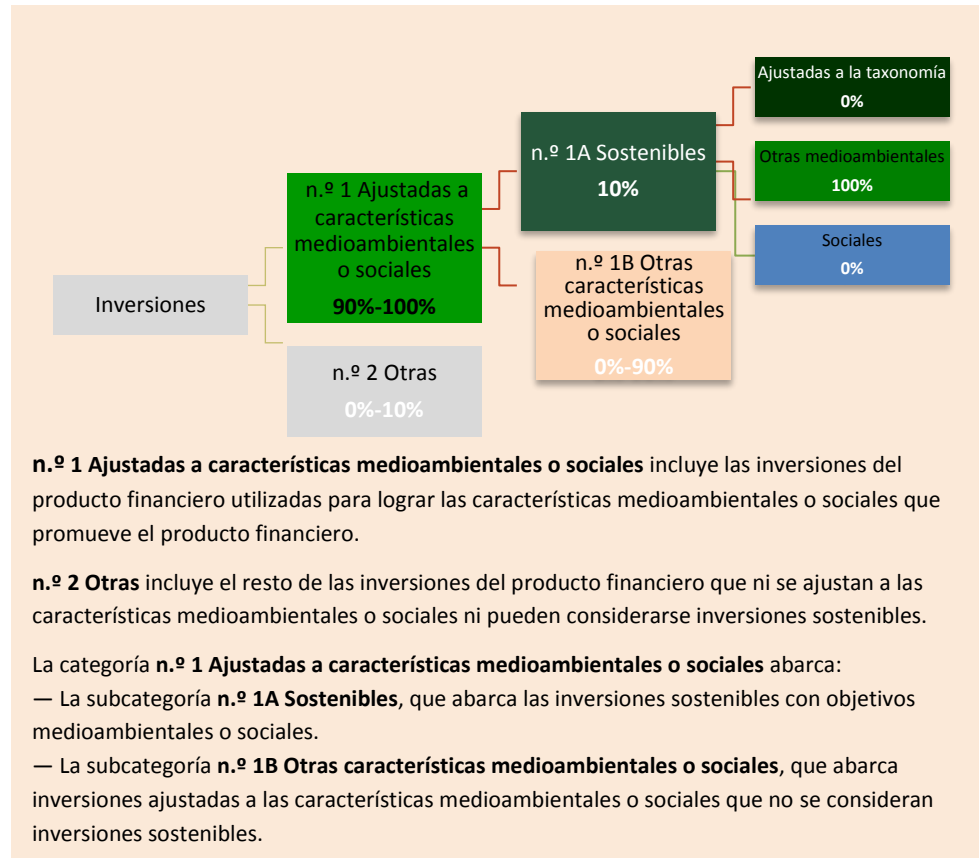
Ajustadas a la taxonomía
0%

n.º 1A Sostenibles
10%

Otras medioambientales
100%

n.º 1 Ajustadas a características medioambientales o sociales
90%-100%

Sociales
0%

Inversiones

n.º 1B Otras características medioambientales o sociales
0%-90%

n.º 2 Otras
0%-10%

**n.º 1 Ajustadas a características medioambientales o sociales** incluye las inversiones del producto financiero utilizadas para lograr las características medioambientales o sociales que promueve el producto financiero.

**n.º 2 Otras** incluye el resto de las inversiones del producto financiero que ni se ajustan a las características medioambientales o sociales ni pueden considerarse inversiones sostenibles.

La categoría **n.º 1 Ajustadas a características medioambientales o sociales** abarca:
— La subcategoría **n.º 1A Sostenibles**, que abarca las inversiones sostenibles con objetivos medioambientales o sociales.
— La subcategoría **n.º 1B Otras características medioambientales o sociales**, que abarca inversiones ajustadas a las características medioambientales o sociales que no se consideran inversiones sostenibles.